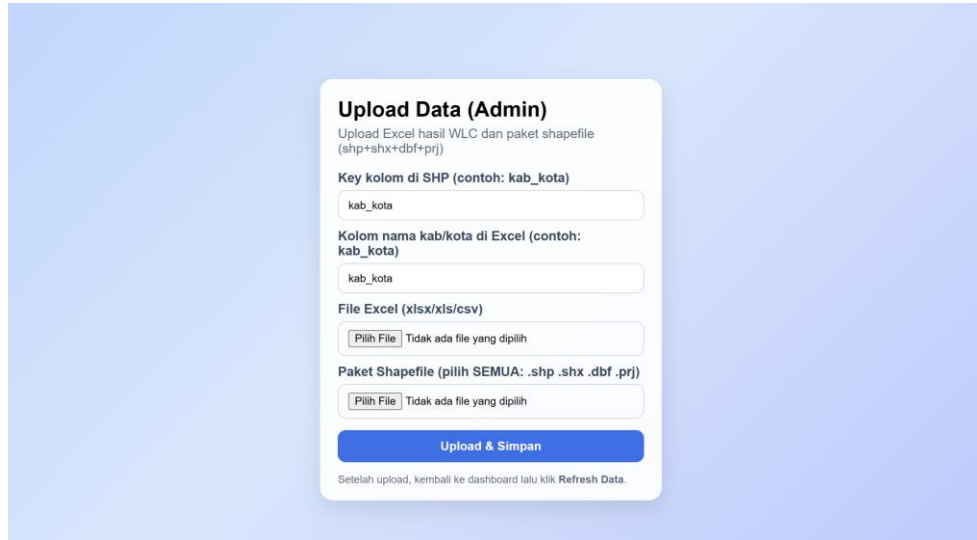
Upload Data (Admin)

Upload Excel hasil WLC dan paket shapefile (shp+shx+dbf+prj)

Key kolom di SHP (contoh: kab_kota)

kab_kota

Kolom nama kab/kota di Excel (contoh: kab_kota)

kab_kota

File Excel (xlsx/xls/csv)

Pilih File Tidak ada file yang dipilih

Paket Shapefile (pilih SEMUA: .shp .shx .dbf .prj)

Pilih File Tidak ada file yang dipilih

Upload & Simpan

Setelah upload, kembali ke dashboard lalu klik Refresh Data.